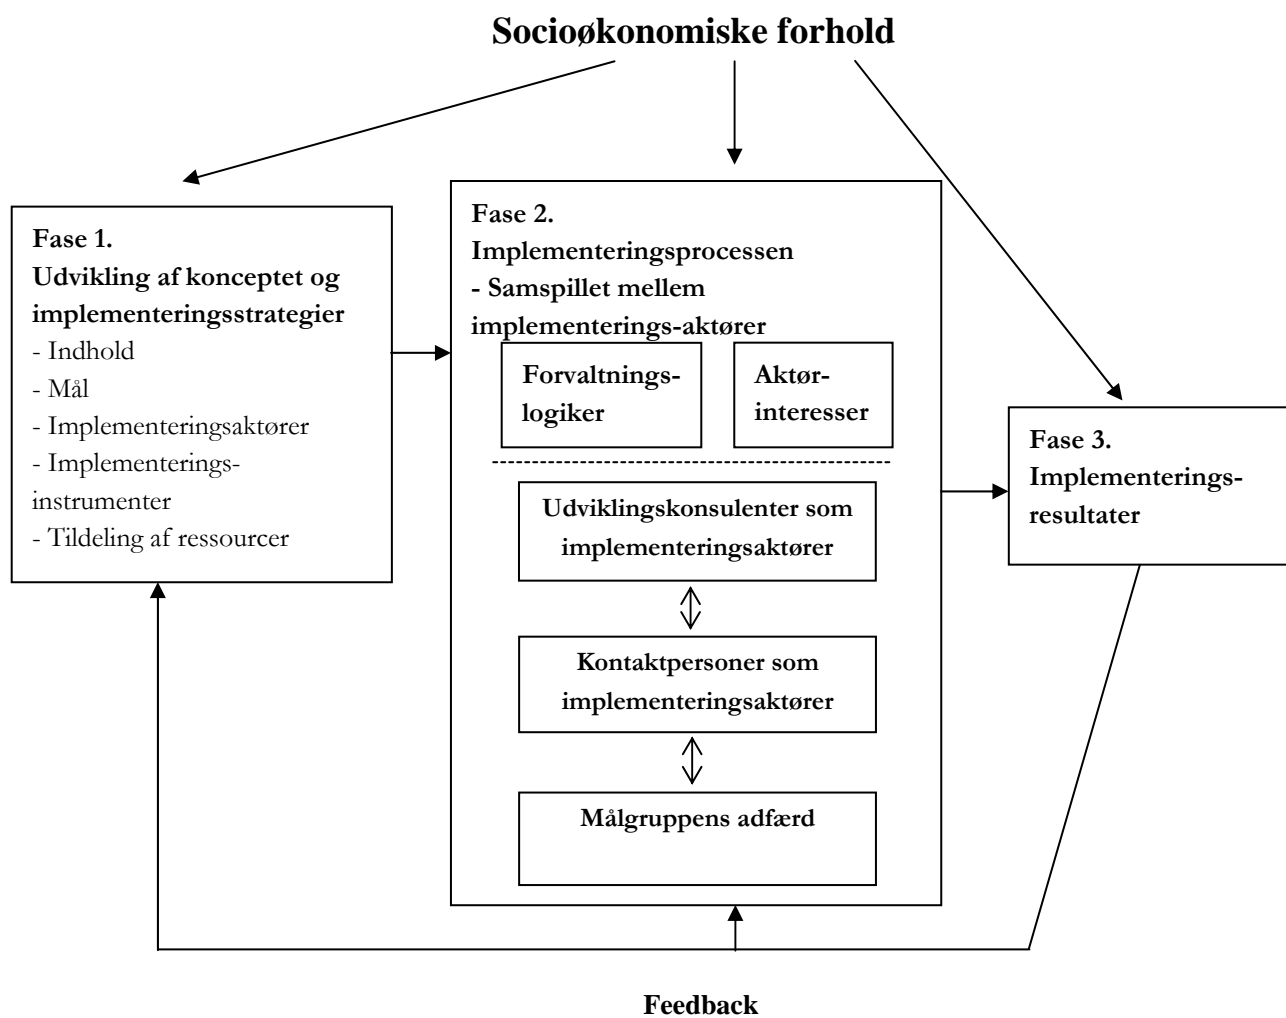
Socioøkonomiske forhold

Fase 1.
Udvikling af konceptet og implementeringsstrategier
- Indhold
- Mål
- Implementeringsaktører
- Implementerings-instrumenter
- Tildeling af ressourcer

Fase 2.
Implementeringsprocessen
- Samspillet mellem implementerings-aktører

Forvaltnings-logiker

Aktør-interesser

Udviklingskonsulenter som implementeringsaktører

Kontaktpersoner som implementeringsaktører

Målgruppens adfærd

Fase 3.
Implementerings-resultater

Feedback